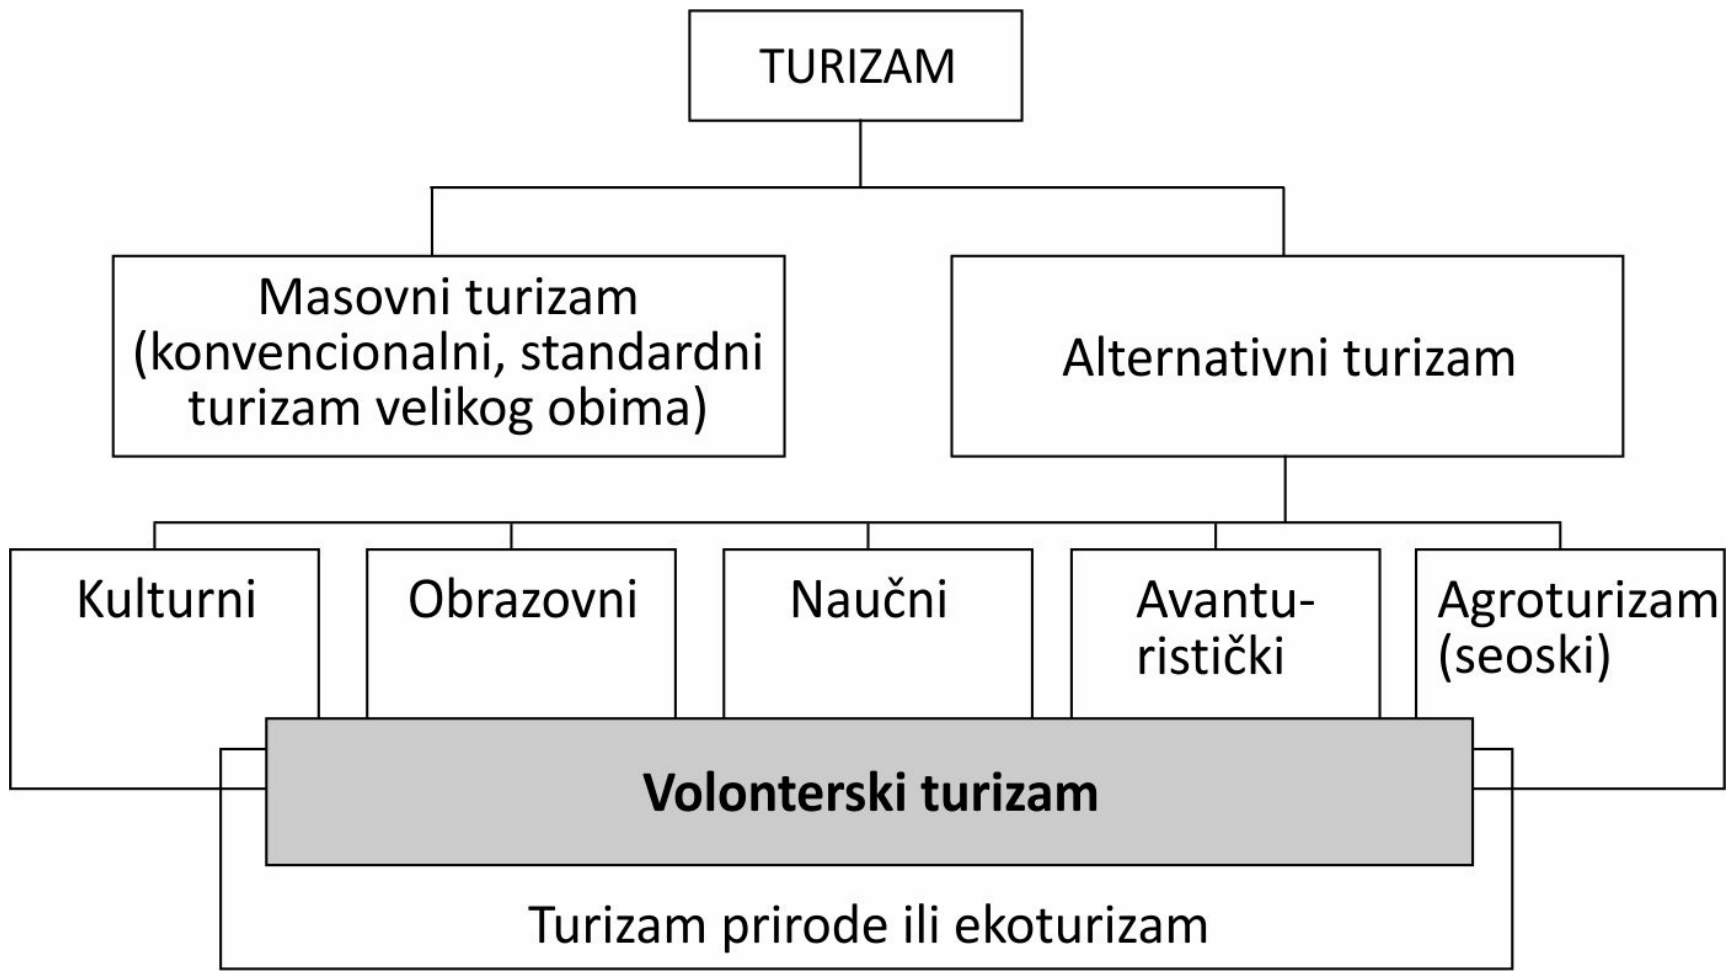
TURIZAM

Masovni turizam (konvencionalni, standardni turizam velikog obima)

Alternativni turizam

Kulturni

Obrazovni

Naučni

Avanturistički

Agroturizam (seoski)

Volonterski turizam

Turizam prirode ili ekoturizam